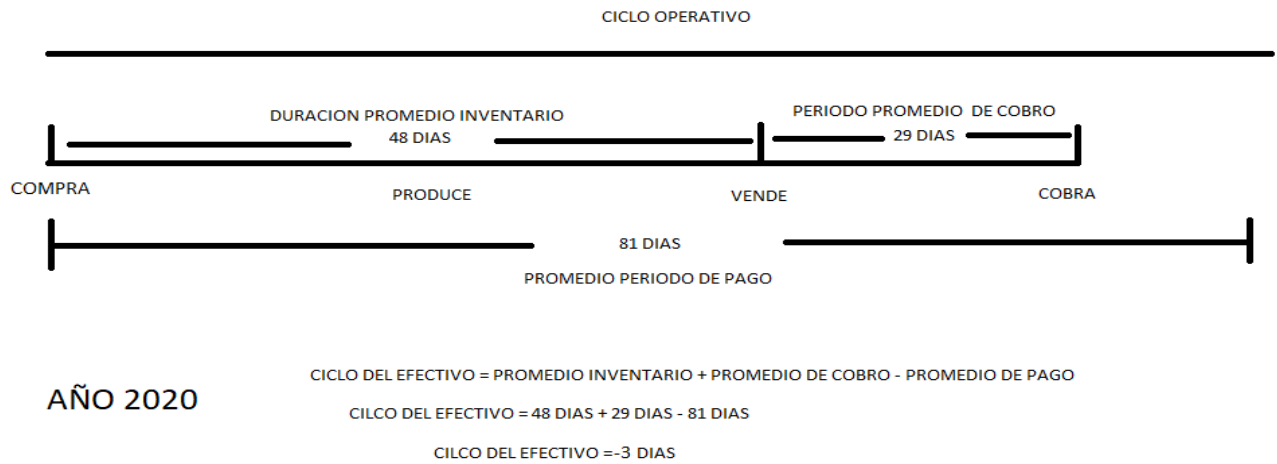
CICLO OPERATIVO

DURACION PROMEDIO INVENTARIO
48 DIAS

PERIODO PROMEDIO DE COBRO
29 DIAS

COMPRA

PRODUCE

VENDE

COBRA

81 DIAS

PROMEDIO PERIODO DE PAGO

AÑO 2020

CICLO DEL EFECTIVO = PROMEDIO INVENTARIO + PROMEDIO DE COBRO - PROMEDIO DE PAGO

CILCO DEL EFECTIVO = 48 DIAS + 29 DIAS - 81 DIAS

CILCO DEL EFECTIVO =-3 DIAS